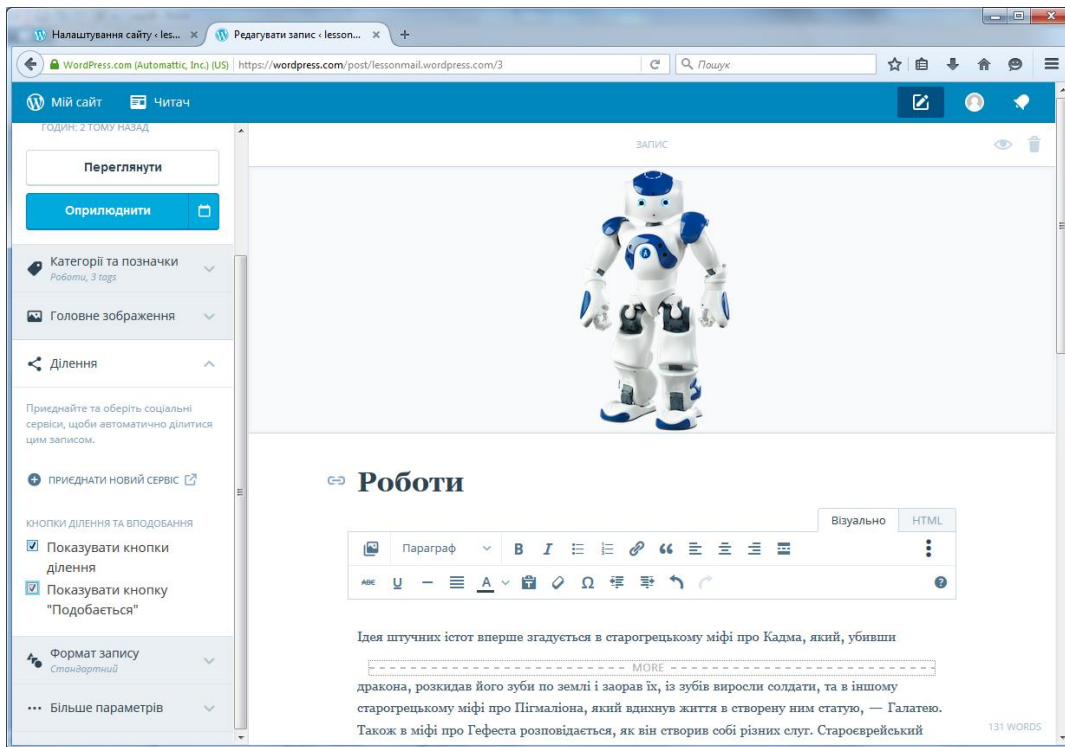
Налаштування сайту ‹ les... ×
Редагувати запис ‹ lesson... ×
+

WordPress.com (Automattic, Inc.) (US) https://wordpress.com/post/lessonmail.wordpress.com/3
Пошук

Мій сайт
Читач

ГОДИН: 2 ТОМУ НАЗАД
Переглянути
Оприлюднити

Категорії та позначки
Роботи, 3 tags

Головне зображення

Ділення

Приєднайте та оберіть соціальні сервіси, щоби автоматично ділитися цим записом.

ПРИЄДНАТИ НОВИЙ СЕРВІС

КНОПКИ ДІЛЕННЯ ТА ВПОДОБАННЯ
Показувати кнопки ділення
Показувати кнопку "Подобається"

Формат запису
Стандартний

Більше параметрів

ЗАПИС

Роботи

Візуально
HTML

Параграф

Ідея штучних істот вперше згадується в старогрецькому міфі про Кадма, який, убивши

MORE

дракона, розкидав його зуби по землі і заорав їх, із зубів виросли солдати, та в іншому старогрецькому міфі про Пігмаліона, який вдихнув життя в створену ним статую, — Галатею. Також в міфі про Гефеста розповідається, як він створив собі різних слуг. Староєврейський

131 WORDS